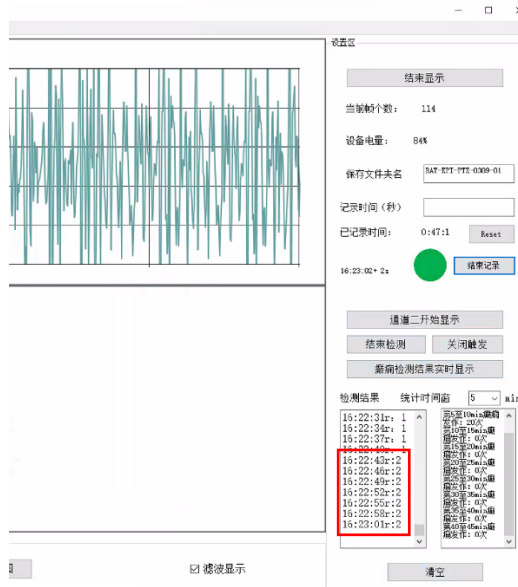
设置区

结束显示

当前帧个数： 114

设备电量： 84%

保存文件夹名 BAT-EPI-PTZ-0309-01

记录时间（秒）

已记录时间： 0:47:1 Reset

16:23:02+ 2s

结束记录

通道二开始显示

结束检测 关闭触发

癫痫检测结果实时显示

检测结果 统计时间窗 5 min

16:22:31r: 1
16:22:34r: 1
16:22:37r: 1
16:22:40r: 1
16:22:43r:2
16:22:46r:2
16:22:49r:2
16:22:52r:2
16:22:55r:2
16:22:58r:2
16:23:01r:2

第5至10min癫痫发作：20次
第10至15min癫痫发作：0次
第15至20min癫痫发作：0次
第20至25min癫痫发作：0次
第25至30min癫痫发作：0次
第30至35min癫痫发作：0次
第35至40min癫痫发作：0次
第40至45min癫痫发作：0次

☑ 滤波显示

清空